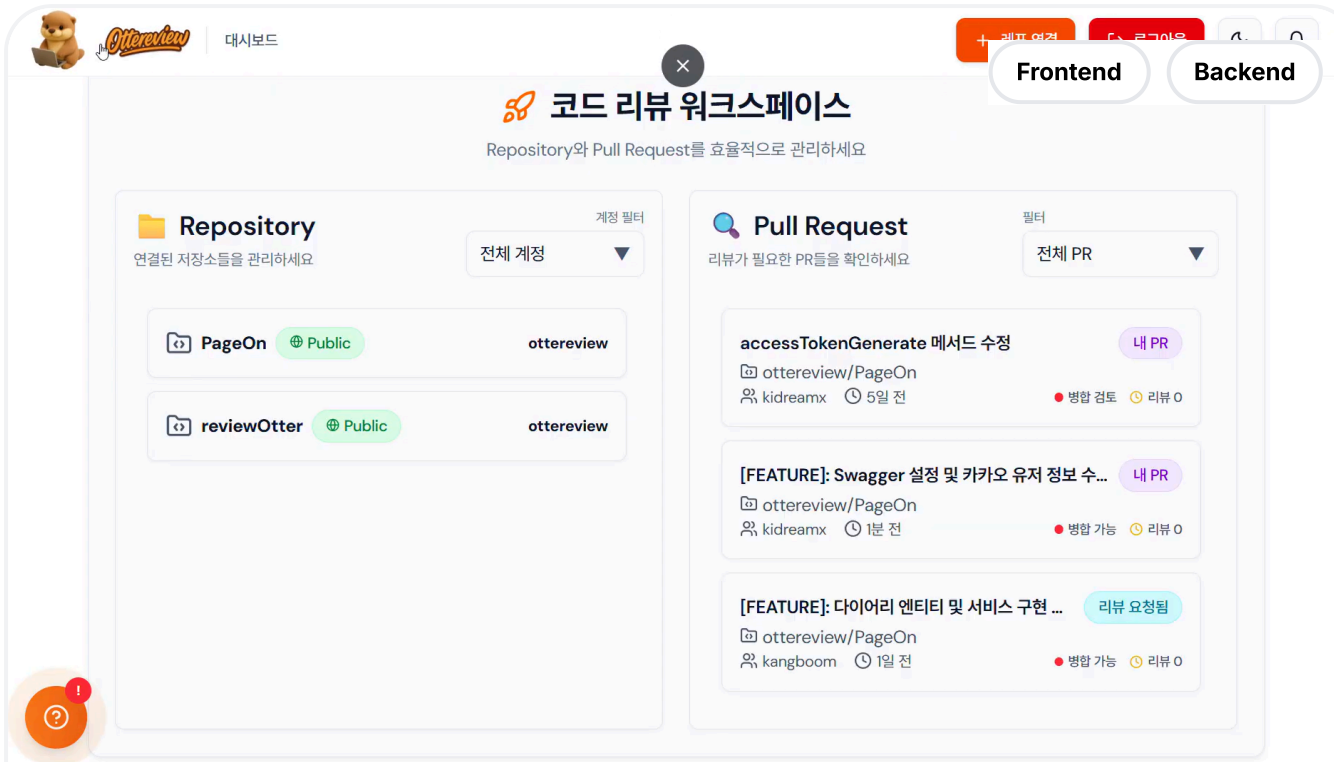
Ottereview 대시보드

+ 레포 연결 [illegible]

Frontend Backend

코드 리뷰 워크스페이스

Repository와 Pull Request를 효율적으로 관리하세요

Repository
연결된 저장소들을 관리하세요

계정 필터
전체 계정 ▼

PageOn Public ottereview

reviewOtter Public ottereview

Pull Request
리뷰가 필요한 PR들을 확인하세요

필터
전체 PR ▼

accessTokenGenerate 메서드 수정 내 PR
ottereview/PageOn
kidreamx 5일 전 병합 검토 리뷰 0

[FEATURE]: Swagger 설정 및 카카오 유저 정보 수... 내 PR
ottereview/PageOn
kidreamx 1분 전 병합 가능 리뷰 0

[FEATURE]: 다이어리 엔티티 및 서비스 구현 ... 리뷰 요청됨
ottereview/PageOn
kangboom 1일 전 병합 가능 리뷰 0

!